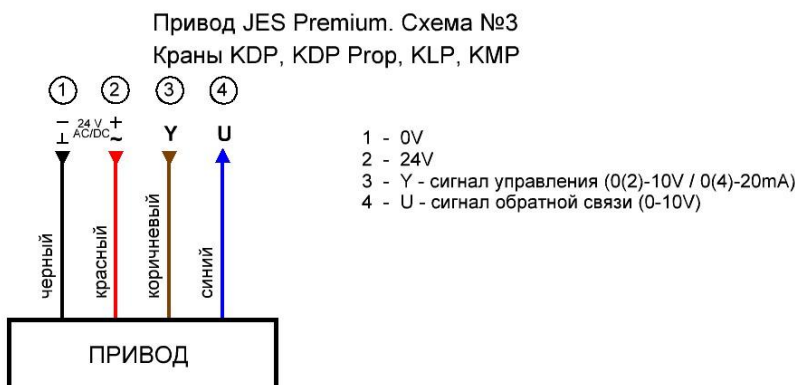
Привод JES Premium. Схема №3

Краны KDP, KDP Prop, KLP, KMP

① ② ③ ④

$-$ $\perp$ 24 V AC/DC $+$ $\sim$ Y U

черный красный коричневый синий

ПРИВОД

1 - 0V
2 - 24V
3 - Y - сигнал управления (0(2)-10V / 0(4)-20mA)
4 - U - сигнал обратной связи (0-10V)